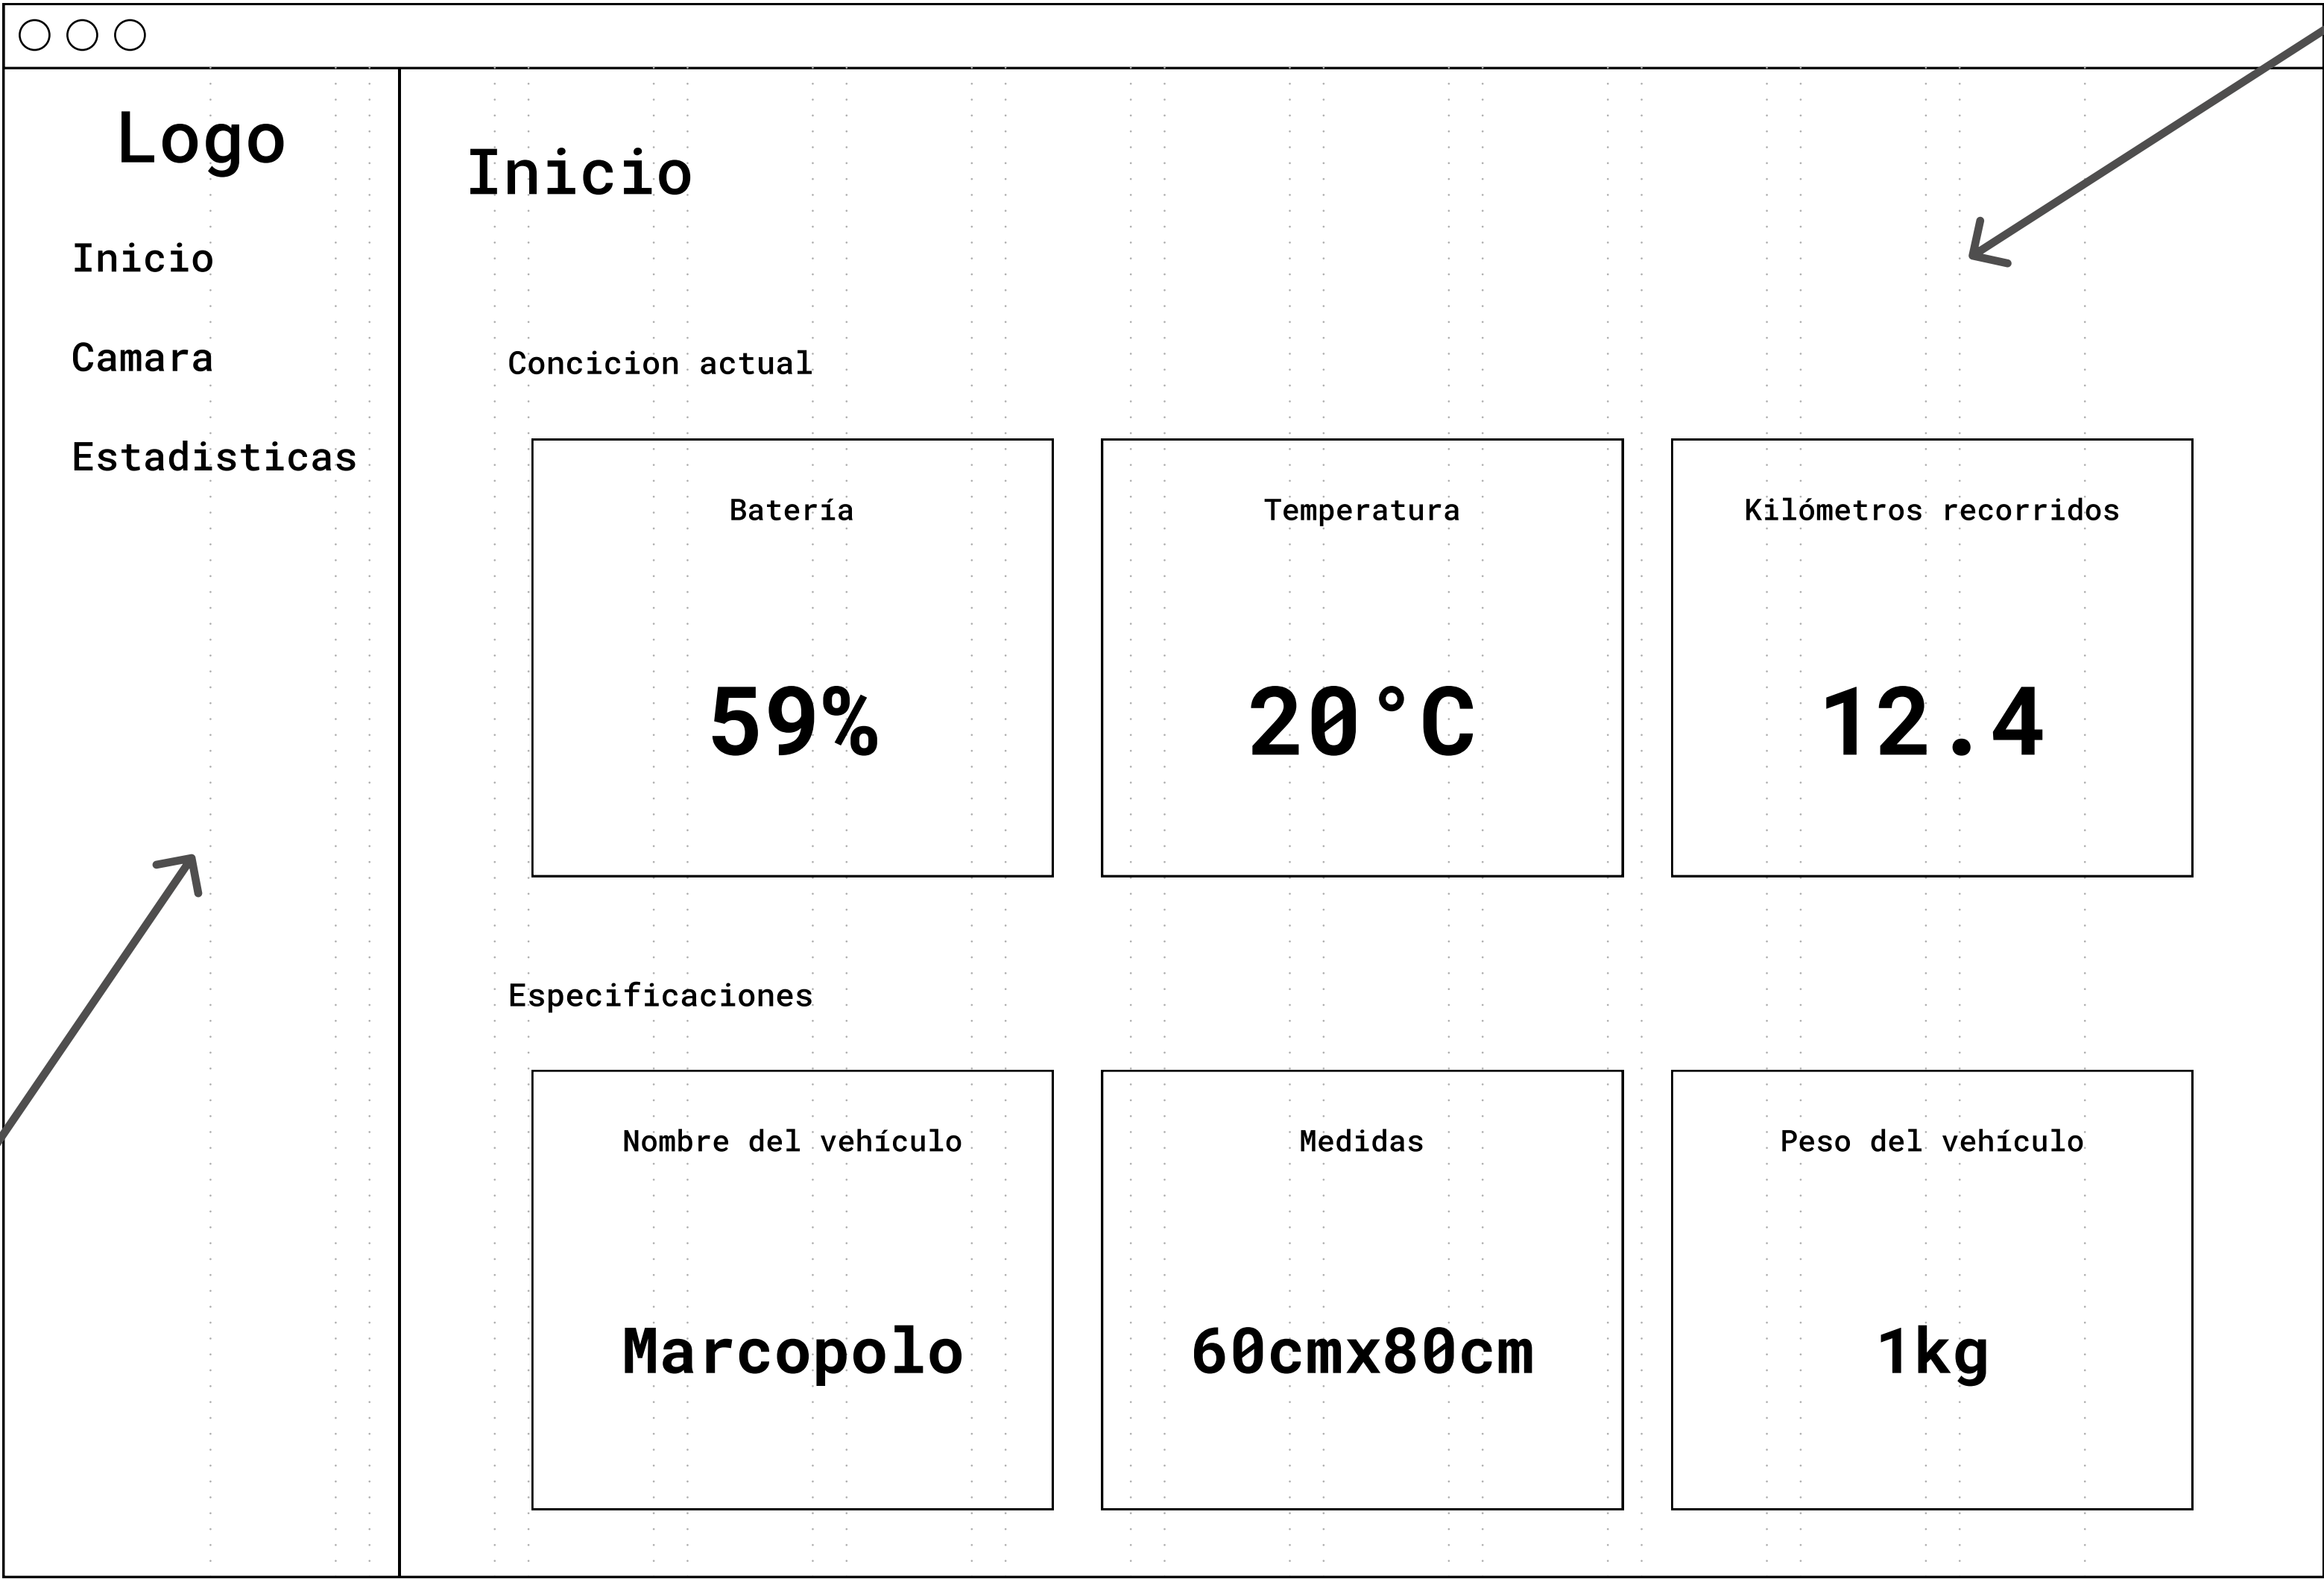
Logo

Inicio

Camara

Estadisticas

Inicio

Concicion actual

Batería

59%

Temperatura

20°C

Kilómetros recorridos

12.4

Especificaciones

Nombre del vehículo

Marcopolo

Medidas

60cmx80cm

Peso del vehículo

1kg